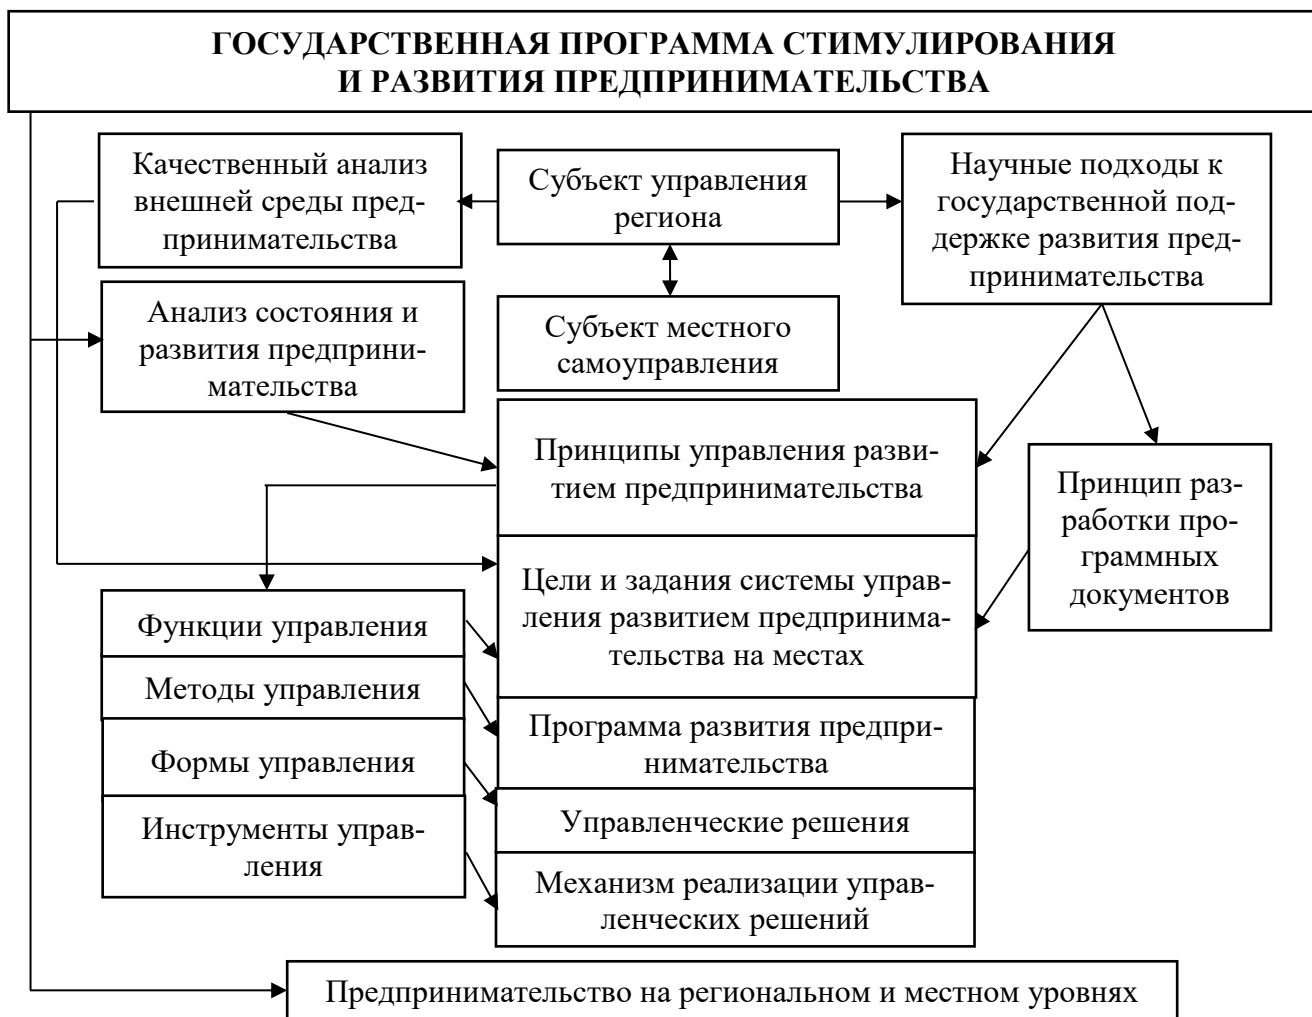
ГОСУДАРСТВЕННАЯ ПРОГРАММА СТИМУЛИРОВАНИЯ И РАЗВИТИЯ ПРЕДПРИНИМАТЕЛЬСТВА

Качественный анализ внешней среды предпринимательства

Субъект управления региона

Научные подходы к государственной поддержке развития предпринимательства

Анализ состояния и развития предпринимательства

Субъект местного самоуправления

Принципы управления развитием предпринимательства

Принцип разработки программных документов

Цели и задания системы управления развитием предпринимательства на местах

Функции управления

Методы управления

Формы управления

Инструменты управления

Программа развития предпринимательства

Управленческие решения

Механизм реализации управленческих решений

Предпринимательство на региональном и местном уровнях